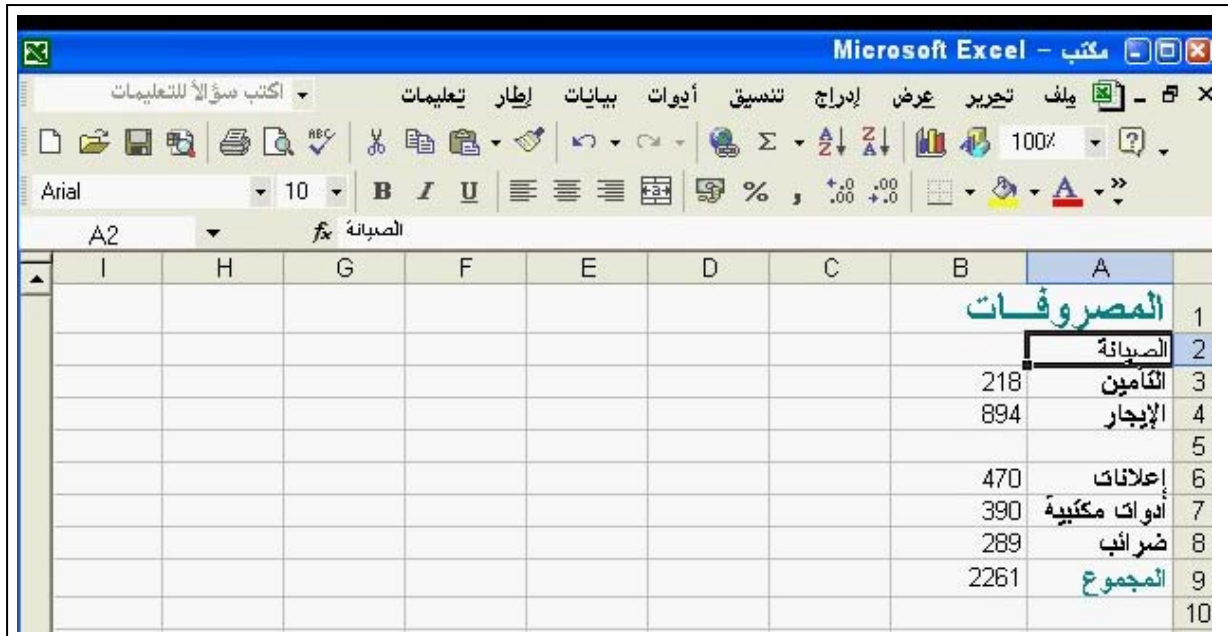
Microsoft Excel - مكتب

ملف تحرير عرض إدراج تنسيق أدوات بيانات إطار تعليمات

اكتب سؤالاً للتعليمات

100%

Arial 10 B I U % ,

A2 $f_x$ الصيانة

| | A | B | C | D | E | F | G | H | I |
|---|---|---|---|---|---|---|---|---|---|
| 1 | المصروفــات | | | | | | | | |
| 2 | الصيانة | | | | | | | | |
| 3 | التأمين | 218 | | | | | | | |
| 4 | الإيجار | 894 | | | | | | | |
| 5 | | | | | | | | | |
| 6 | إعلانات | 470 | | | | | | | |
| 7 | أدوات مكتبية | 390 | | | | | | | |
| 8 | ضرائب | 289 | | | | | | | |
| 9 | المجموع | 2261 | | | | | | | |
| 10 | | | | | | | | | |